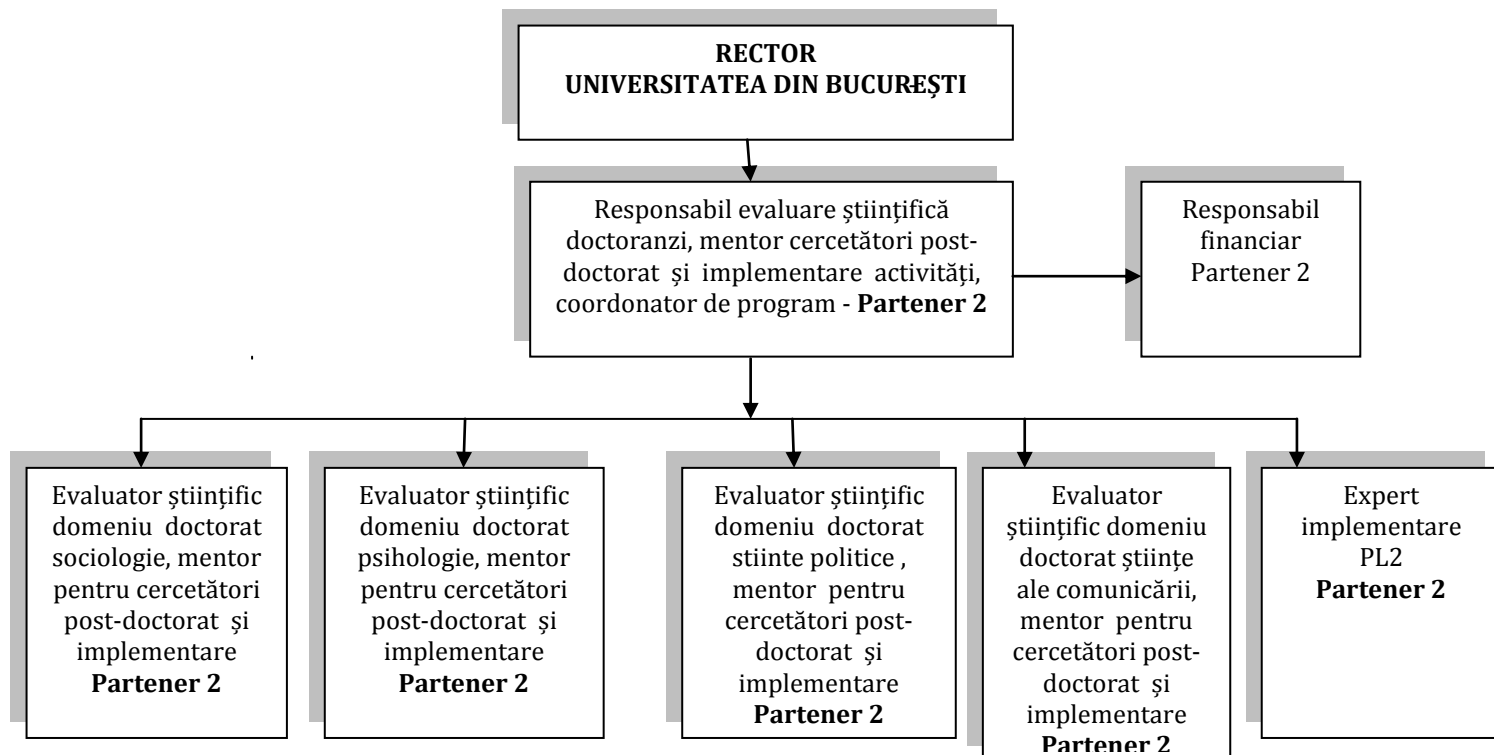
RECTOR
UNIVERSITATEA DIN BUCUREȘTI

Responsabil evaluare științifică doctoranzi, mentor cercetători post-doctorat și implementare activități, coordonator de program - **Partener 2**

Responsabil financiar Partener 2

Evaluator științific domeniu doctorat sociologie, mentor pentru cercetători post-doctorat și implementare **Partener 2**

Evaluator științific domeniu doctorat psihologie, mentor pentru cercetători post-doctorat și implementare **Partener 2**

Evaluator științific domeniu doctorat stiinte politice , mentor pentru cercetători post-doctorat și implementare **Partener 2**

Evaluator științific domeniu doctorat științe ale comunicării, mentor pentru cercetători post-doctorat și implementare **Partener 2**

Expert implementare PL2 **Partener 2**